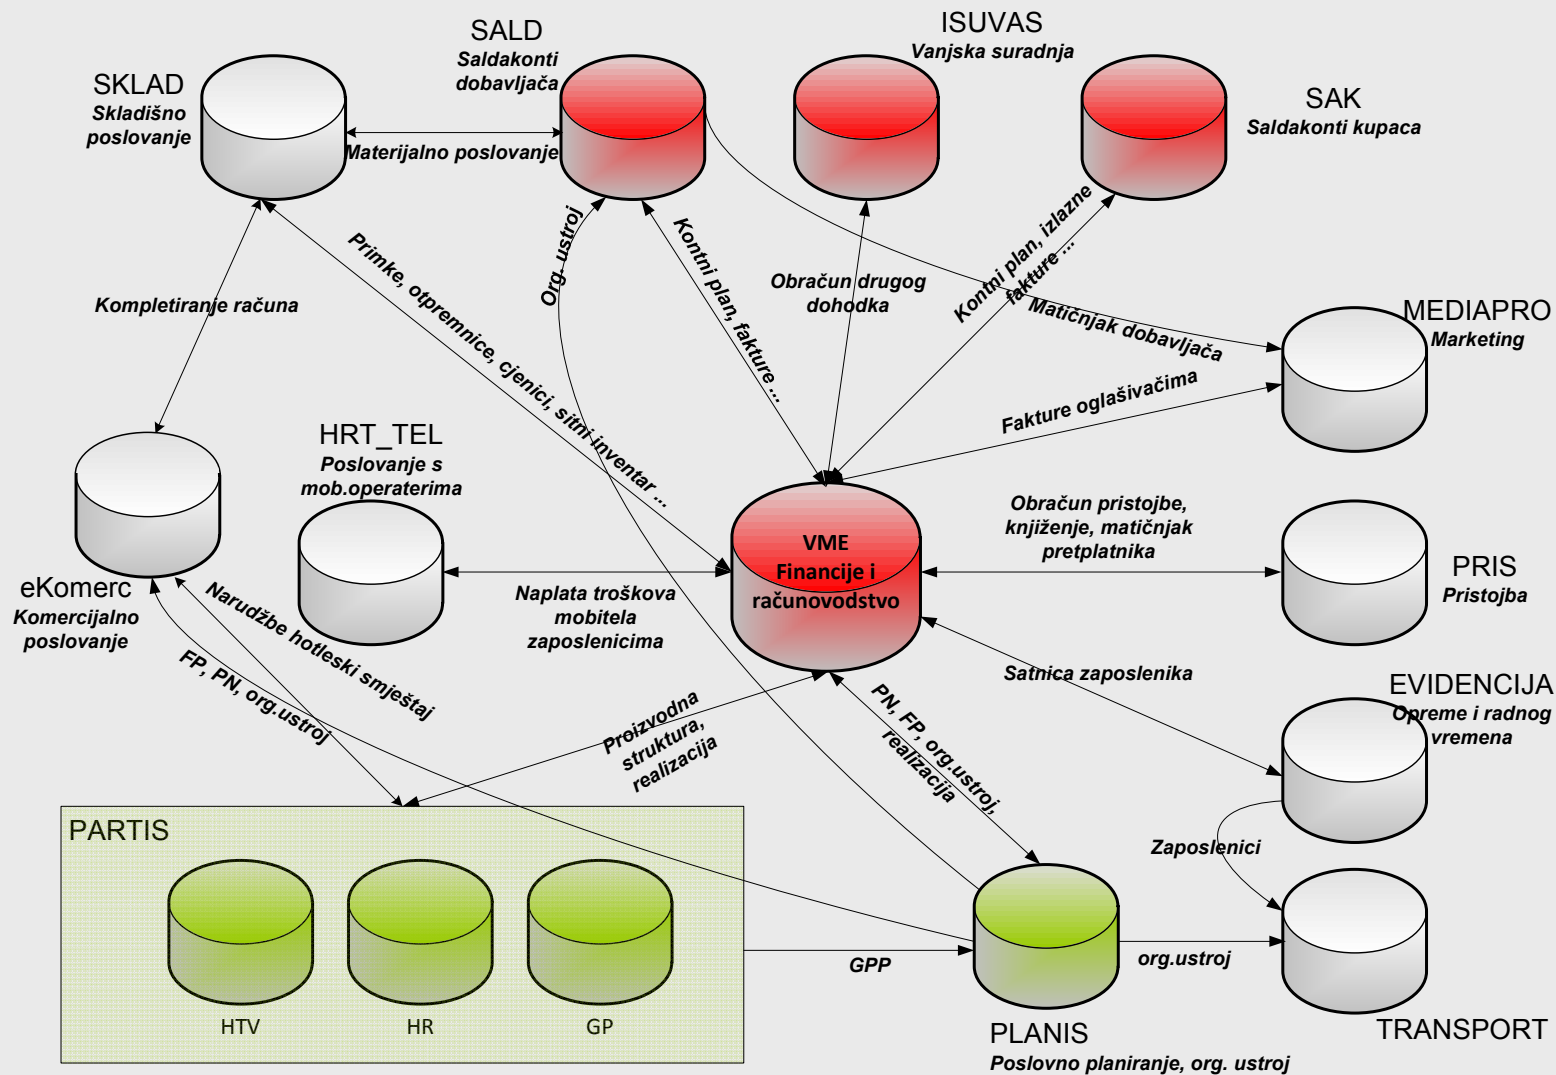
SALD
Saldakonti dobavljača

ISUVAS
Vanjska suradnja

SKLAD
Skladišno poslovanje

SAK
Saldakonti kupaca

Materijalno poslovanje

Org. ustroj

Kontni plan, fakture ...

Obračun drugog dohodka

Kontni plan, izlazne fakture ...

Primke, otpremnice, cjenici, sitni inventar ...

Kompletiranje računa

Matičnjak dobavljača

MEDIAPRO
Marketing

Fakture oglašivačima

HRT_TEL
Poslovanje s mob.operaterima

VME
Financije i računovodstvo

Obračun pristojbe, knjiženje, matičnjak pretplatnika

PRIS
Pristojba

eKomerc
Komercijalno poslovanje

Naplata troškova mobitela zaposlenicima

Narudžbe hotleski smještaj

FP, PN, org.ustroj

Satnica zaposlenika

EVIDENCIJA
Opreme i radnog vremena

Proizvodna struktura, realizacija

PN, FP, org.ustroj, realizacija

PARTIS

Zaposlenici

HTV

HR

GP

GPP

org.ustroj

PLANIS
Poslovno planiranje, org. ustroj

TRANSPORT